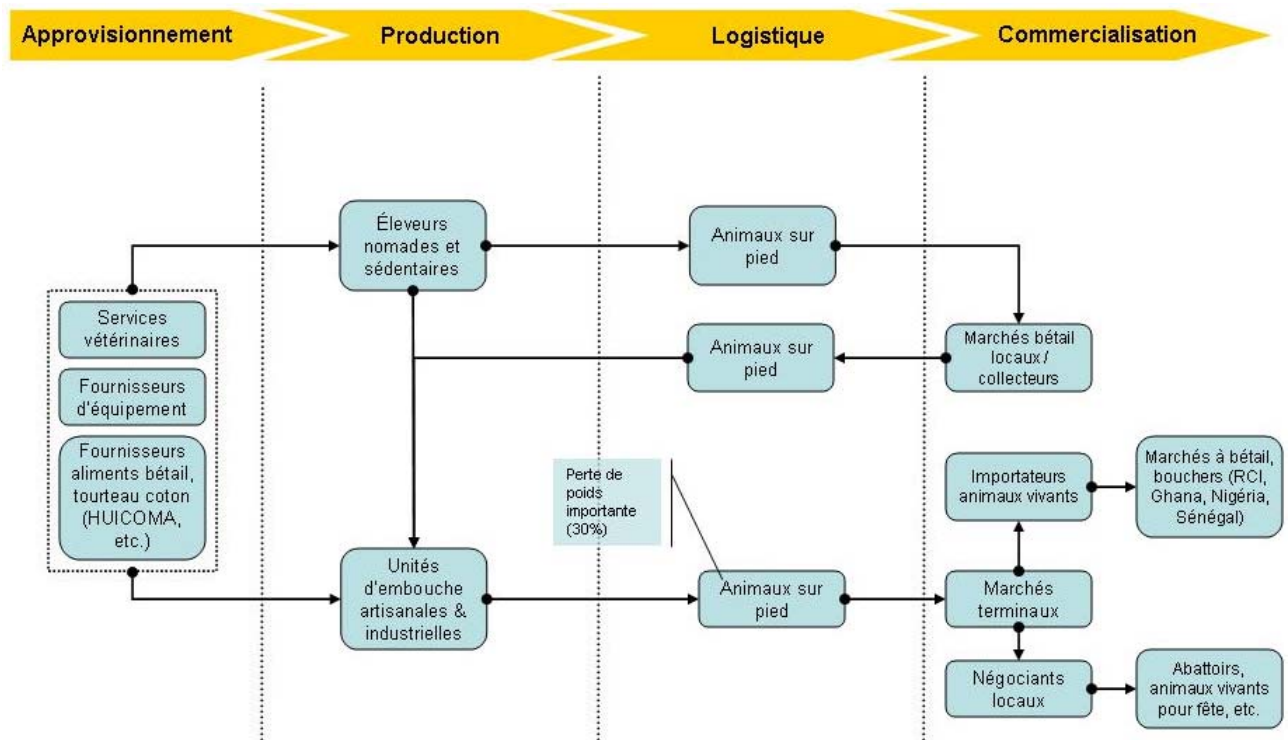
Approvisionnement

Production

Logistique

Commercialisation

Services vétérinaires

Fournisseurs d'équipement

Fournisseurs aliments bétail, tourteau coton (HUICOMA, etc.)

Éleveurs nomades et sédentaires

Unités d'embouche artisanales & industrielles

Animaux sur pied

Animaux sur pied

Perte de poids importante (30%)

Animaux sur pied

Marchés bétail locaux / collecteurs

Importateurs animaux vivants

Marchés à bétail, bouchers (RCI, Ghana, Nigéria, Sénégal)

Marchés terminaux

Négociants locaux

Abattoirs, animaux vivants pour fête, etc.